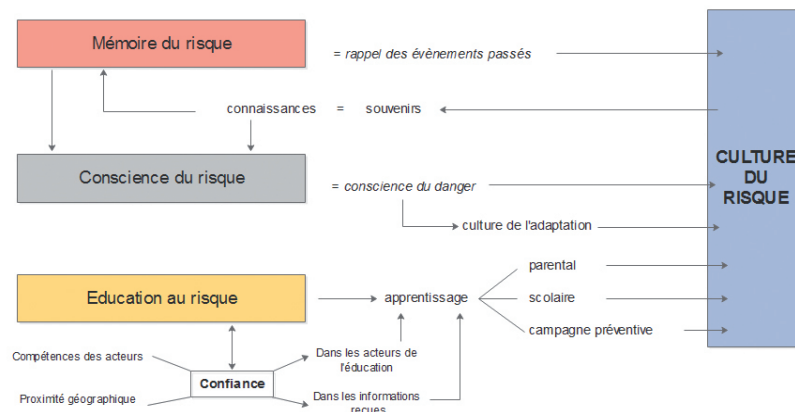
Mémoire du risque

= rappel des évènements passés

connaissances = souvenirs

Conscience du risque

= conscience du danger

culture de l'adaptation

CULTURE DU RISQUE

Education au risque

apprentissage

parental

scolaire

campagne préventive

Compétences des acteurs

Confiance

Proximité géographique

Dans les acteurs de l'éducation

Dans les informations reçues